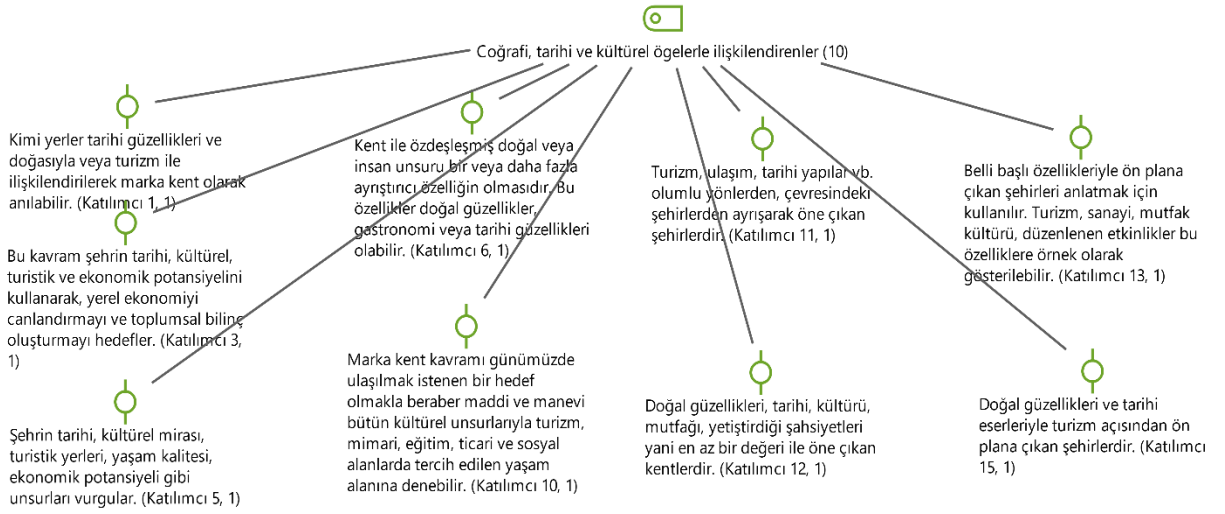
Coğrafi, tarihi ve kültürel ögelerle ilişkilendirenler (10)

Kimi yerler tarihi güzellikleri ve doğasıyla veya turizm ile ilişkilendirilerek marka kent olarak anılabilir. (Katılımcı 1, 1)

Bu kavram şehrin tarihi, kültürel, turistik ve ekonomik potansiyelini kullanarak, yerel ekonomiyi canlandırmayı ve toplumsal bilinç oluşturmayı hedefler. (Katılımcı 3, 1)

Şehrin tarihi, kültürel mirası, turistik yerleri, yaşam kalitesi, ekonomik potansiyeli gibi unsurları vurgular. (Katılımcı 5, 1)

Kent ile özdeşleşmiş doğal veya insan unsuru bir veya daha fazla ayrıştırıcı özelliğin olmasıdır. Bu özellikler doğal güzellikler, gastronomi veya tarihi güzellikleri olabilir. (Katılımcı 6, 1)

Marka kent kavramı günümüzde ulaşılmak istenen bir hedef olmakla beraber maddi ve manevi bütün kültürel unsurlarıyla turizm, mimari, eğitim, ticari ve sosyal alanlarda tercih edilen yaşam alanına denebilir. (Katılımcı 10, 1)

Turizm, ulaşım, tarihi yapılar vb. olumlu yönlerden, çevresindeki şehirlerden ayrışarak öne çıkan şehirlerdir. (Katılımcı 11, 1)

Doğal güzellikleri, tarihi, kültürü, mutfağı, yetiştirdiği şahsiyetleri yani en az bir değeri ile öne çıkan kentlerdir. (Katılımcı 12, 1)

Belli başlı özellikleriyle ön plana çıkan şehirleri anlatmak için kullanılır. Turizm, sanayi, mutfak kültürü, düzenlenen etkinlikler bu özelliklere örnek olarak gösterilebilir. (Katılımcı 13, 1)

Doğal güzellikleri ve tarihi eserleriyle turizm açısından ön plana çıkan şehirlerdir. (Katılımcı 15, 1)